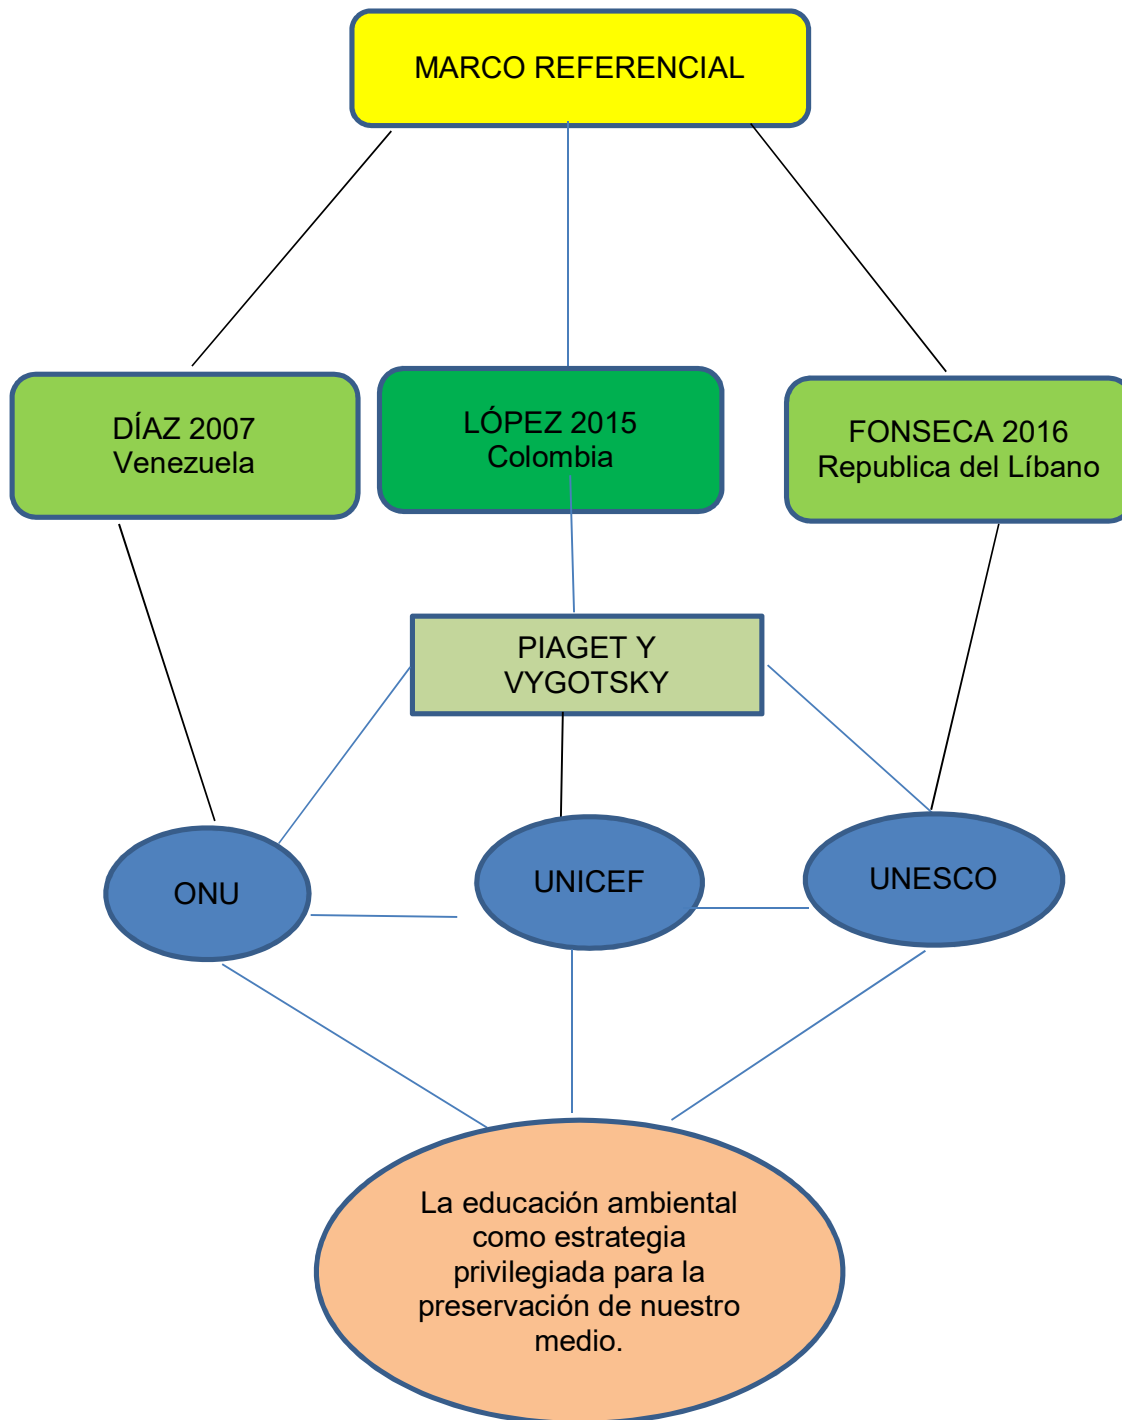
MARCO REFERENCIAL

DÍAZ 2007
Venezuela

LÓPEZ 2015
Colombia

FONSECA 2016
Republica del Líbano

PIAGET Y VYGOTSKY

ONU

UNICEF

UNESCO

La educación ambiental como estrategia privilegiada para la preservación de nuestro medio.